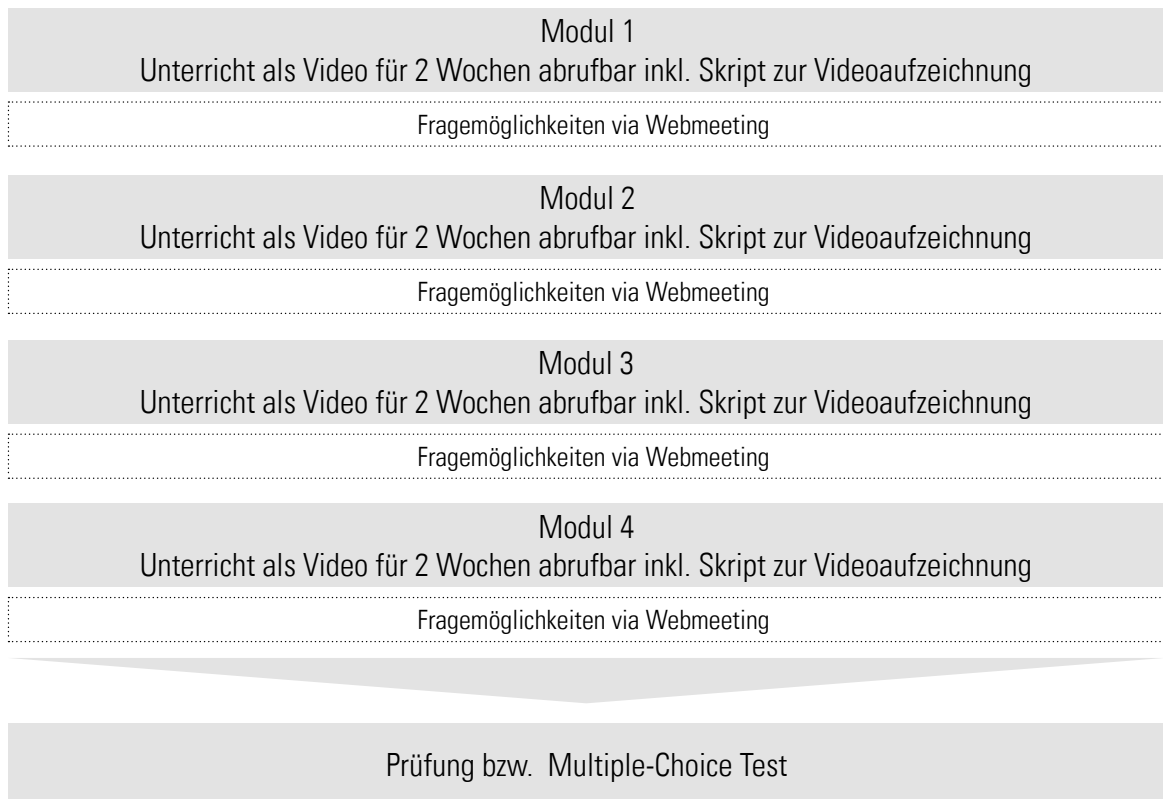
Modul 1
Unterricht als Video für 2 Wochen abrufbar inkl. Skript zur Videoaufzeichnung

Fragemöglichkeiten via Webmeeting

Modul 2
Unterricht als Video für 2 Wochen abrufbar inkl. Skript zur Videoaufzeichnung

Fragemöglichkeiten via Webmeeting

Modul 3
Unterricht als Video für 2 Wochen abrufbar inkl. Skript zur Videoaufzeichnung

Fragemöglichkeiten via Webmeeting

Modul 4
Unterricht als Video für 2 Wochen abrufbar inkl. Skript zur Videoaufzeichnung

Fragemöglichkeiten via Webmeeting

Prüfung bzw. Multiple-Choice Test